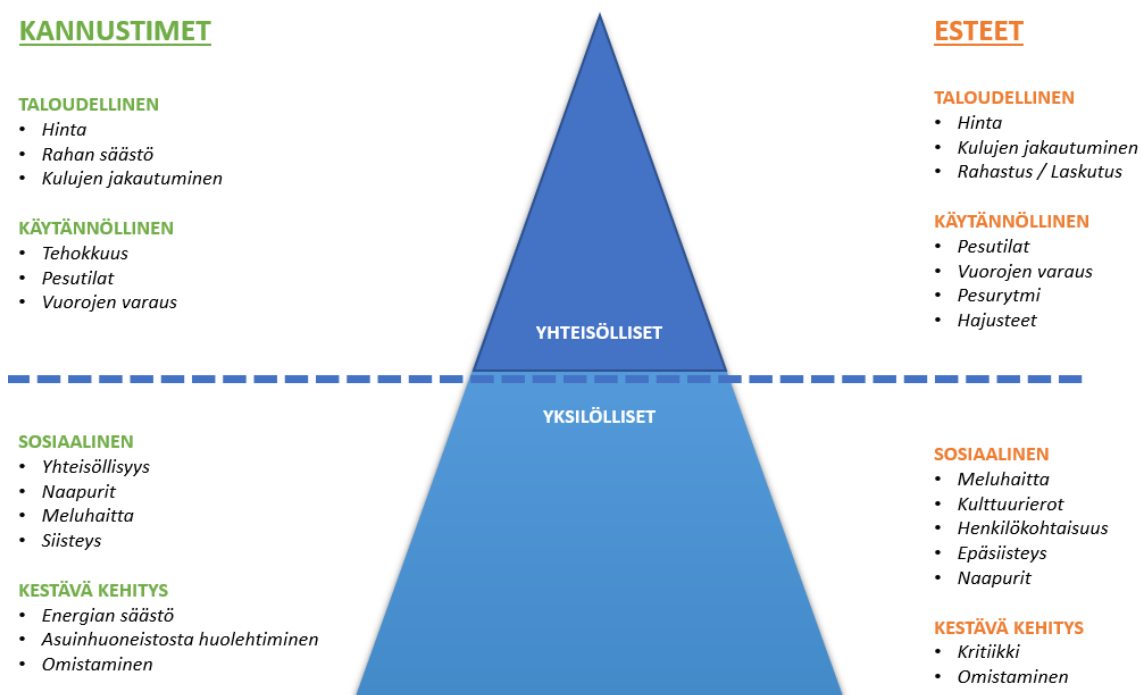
KANNUSTIMET

TALOUDELLINEN
- Hinta
- Rahan säästö
- Kulujen jakautuminen

KÄYTÄNNÖLLINEN
- Tehokkuus
- Pesutilat
- Vuorojen varaus

SOSIAALINEN
- Yhteisöllisyys
- Naapurit
- Meluhaitta
- Siisteys

KESTÄVÄ KEHITYS
- Energian säästö
- Asuinhuoneistosta huolehtiminen
- Omistaminen

YHTEISÖLLISET

YKSILÖLLISET

ESTEET

TALOUDELLINEN
- Hinta
- Kulujen jakautuminen
- Rahastus / Laskutus

KÄYTÄNNÖLLINEN
- Pesutilat
- Vuorojen varaus
- Pesurytmi
- Hajusteet

SOSIAALINEN
- Meluhaitta
- Kulttuurierot
- Henkilökohtaisuus
- Epäsiisteys
- Naapurit

KESTÄVÄ KEHITYS
- Kritiikki
- Omistaminen